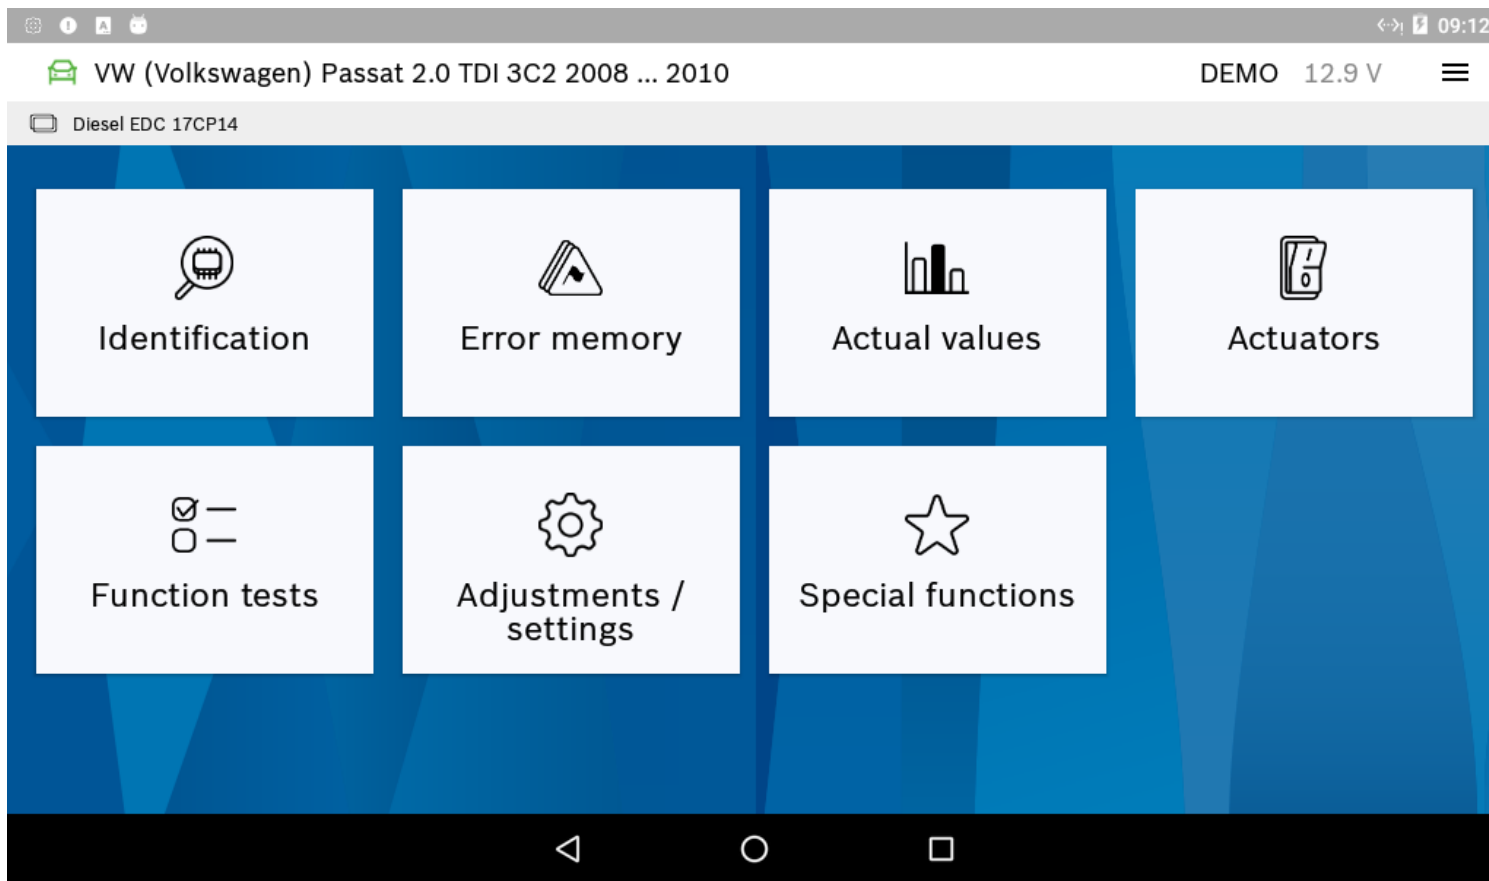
09:12

VW (Volkswagen) Passat 2.0 TDI 3C2 2008 ... 2010

DEMO 12.9 V

Diesel EDC 17CP14

Identification

Error memory

Actual values

Actuators

Function tests

Adjustments / settings

Special functions